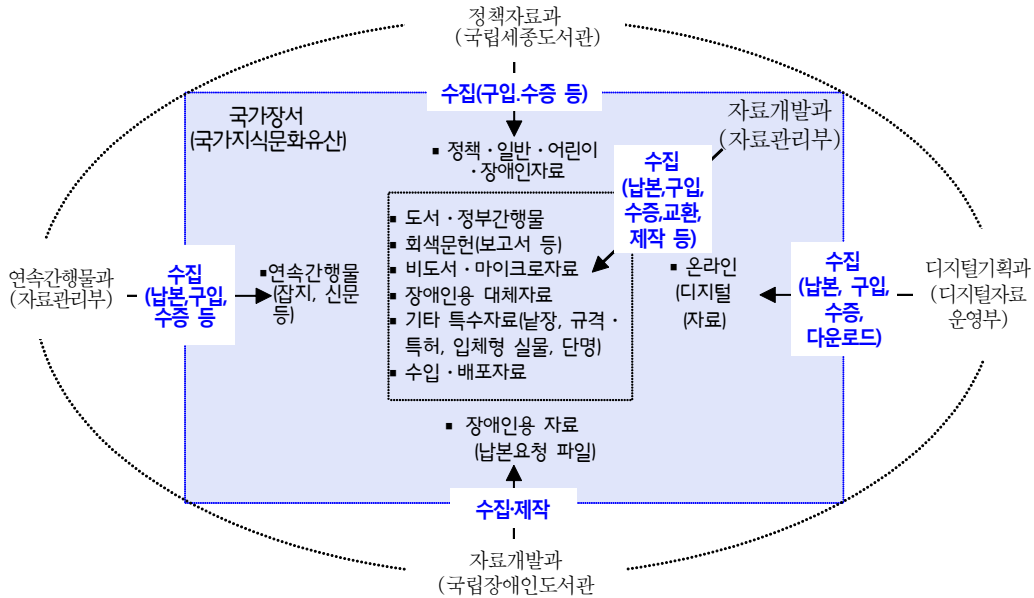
정책자료과
(국립세종도서관)

수집(구입.수증 등)

국가장서
(국가지식문화유산)

자료개발과
(자료관리부)

▪ 정책 · 일반 · 어린이 · 장애인자료

수집
(납본,구입,
수증,교환,
제작 등)

▪ 도서 · 정부간행물
▪ 회색문헌(보고서 등)
▪ 비도서 · 마이크로자료
▪ 장애인용 대체자료
▪ 기타 특수자료(낱장, 규격 · 특허, 입체형 실물, 단명)
▪ 수입 · 배포자료

연속간행물과
(자료관리부)

수집
(납본,구입,
수증 등

▪연속간행물
(잡지, 신문 등)

▪ 온라인
(디지털
(자료)

수집
(납본, 구입,
수증,
다운로드)

디지털기획과
(디지털자료
운영부)

▪ 장애인용 자료
(납본요청 파일)

수집·제작

자료개발과
(국립장애인도서관